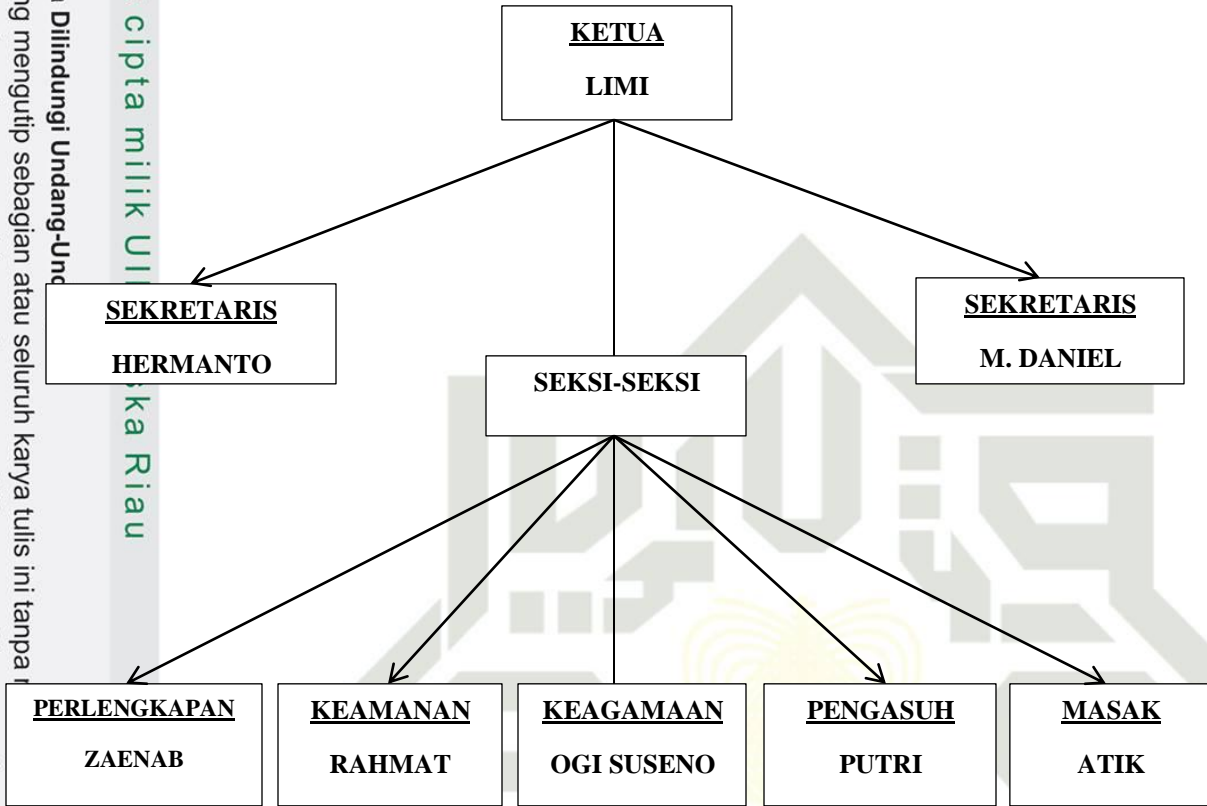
a Dilindungi Undang-Und
g mengutip sebagian atau seluruh karya tulis ini tanpa

cipta milik UI ka Riau

KETUA
LIMI

SEKRETARIS
HERMANTO

SEKSI-SEKSI

SEKRETARIS
M. DANIEL

PERLENGKAPAN
ZAENAB

KEAMANAN
RAHMAT

KEAGAMAAN
OGI SUSENO

PENGASUH
PUTRI

MASAK
ATIK